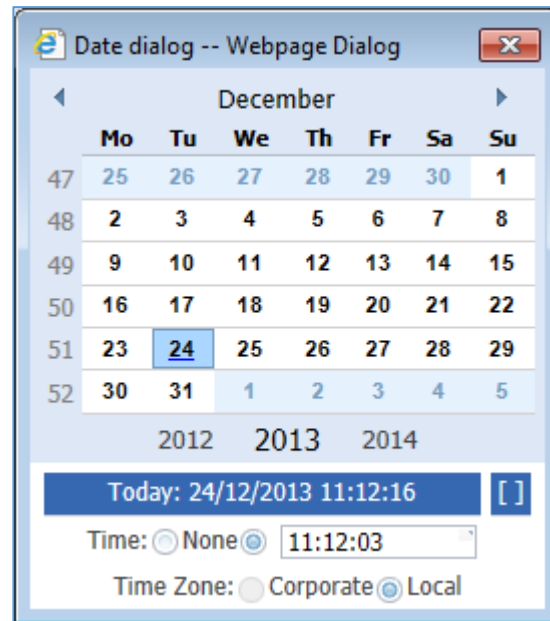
Date dialog -- Webpage Dialog

December

| | Mo | Tu | We | Th | Fr | Sa | Su |
|---|---|---|---|---|---|---|---|
| 47 | 25 | 26 | 27 | 28 | 29 | 30 | 1 |
| 48 | 2 | 3 | 4 | 5 | 6 | 7 | 8 |
| 49 | 9 | 10 | 11 | 12 | 13 | 14 | 15 |
| 50 | 16 | 17 | 18 | 19 | 20 | 21 | 22 |
| 51 | 23 | 24 | 25 | 26 | 27 | 28 | 29 |
| 52 | 30 | 31 | 1 | 2 | 3 | 4 | 5 |

2012 2013 2014

Today: 24/12/2013 11:12:16 [ ]

Time: None 11:12:03

Time Zone: Corporate Local